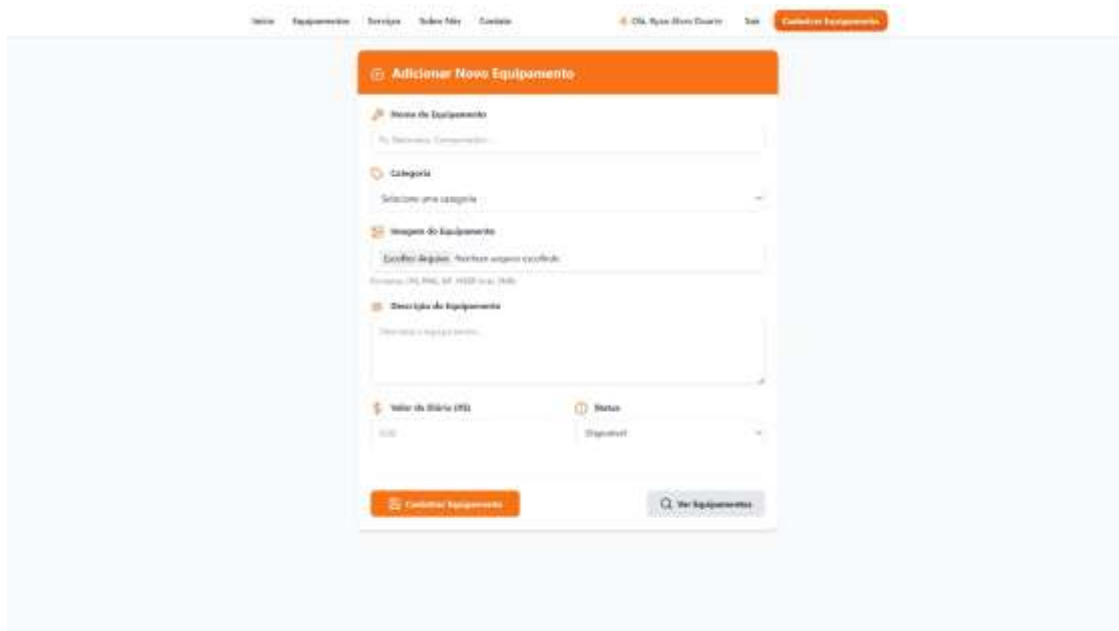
Início Equipamentos Serviços Sobre Nós Contato

Olá, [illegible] Sair Cadastrar Equipamento

Adicionar Novo Equipamento

Nome do Equipamento

Ex: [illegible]

Categoria

Selecione uma categoria

Imagem do Equipamento

Escolher Arquivo Nenhum arquivo escolhido

Formatos: JPG, PNG, GIF, WEBP (max. 5MB)

Descrição do Equipamento

Descreva o equipamento...

Valor da Diária (R$)

0,00

Status

Disponível

Cadastrar Equipamento

Ver Equipamentos